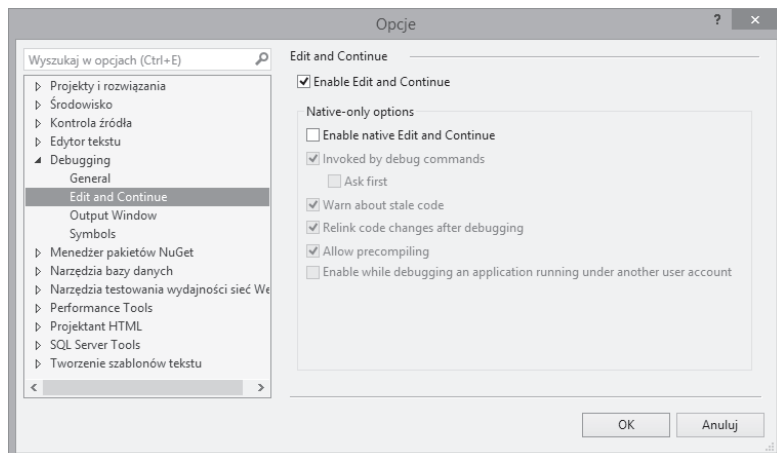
Opcje

?

Wyszukaj w opcjach (Ctrl+E)

▷ Projekty i rozwiązania
▷ Środowisko
▷ Kontrola źródła
▷ Edytor tekstu
◢ Debugging
General
Edit and Continue
Output Window
Symbols
▷ Menedżer pakietów NuGet
▷ Narzędzia bazy danych
▷ Narzędzia testowania wydajności sieć We
▷ Performance Tools
▷ Projektant HTML
▷ SQL Server Tools
▷ Tworzenie szablonów tekstu

Edit and Continue

Enable Edit and Continue

Native-only options

Enable native Edit and Continue

Invoked by debug commands

Ask first

Warn about stale code

Relink code changes after debugging

Allow precompiling

Enable while debugging an application running under another user account

OK

Anuluj